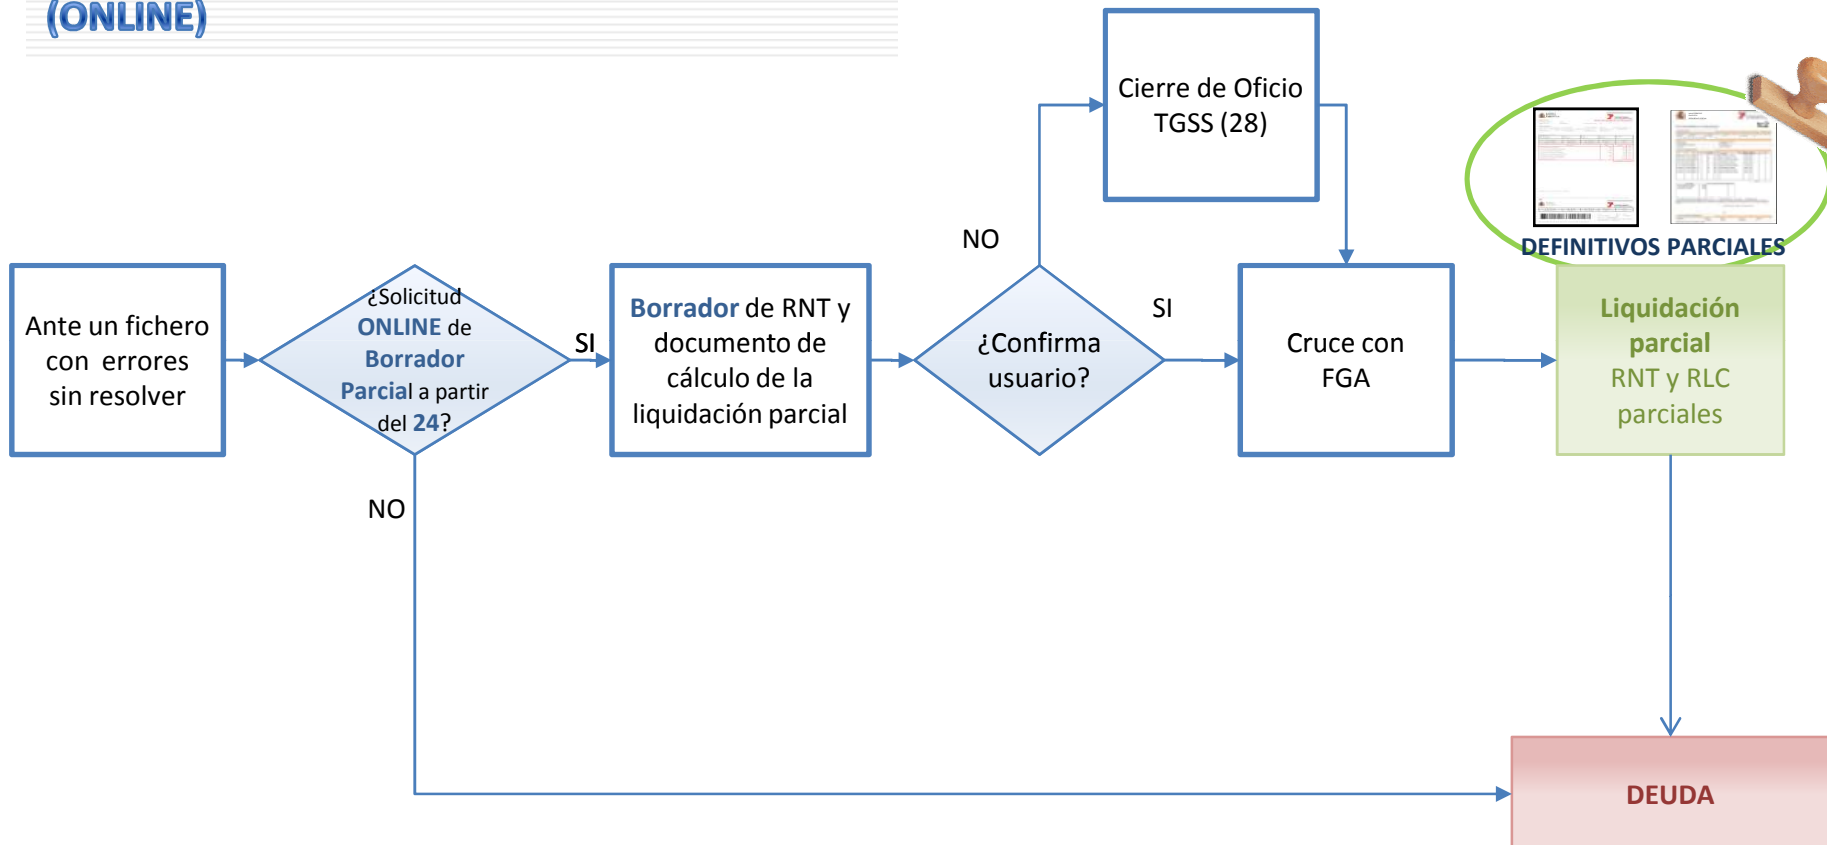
(ONLINE)

Ante un fichero con errores sin resolver

¿Solicitud ONLINE de Borrador Parcial a partir del 24?

SI

NO

Borrador de RNT y documento de cálculo de la liquidación parcial

¿Confirma usuario?

NO

Cierre de Oficio TGSS (28)

SI

Cruce con FGA

DEFINITIVOS PARCIALES

Liquidación parcial RNT y RLC parciales

DEUDA